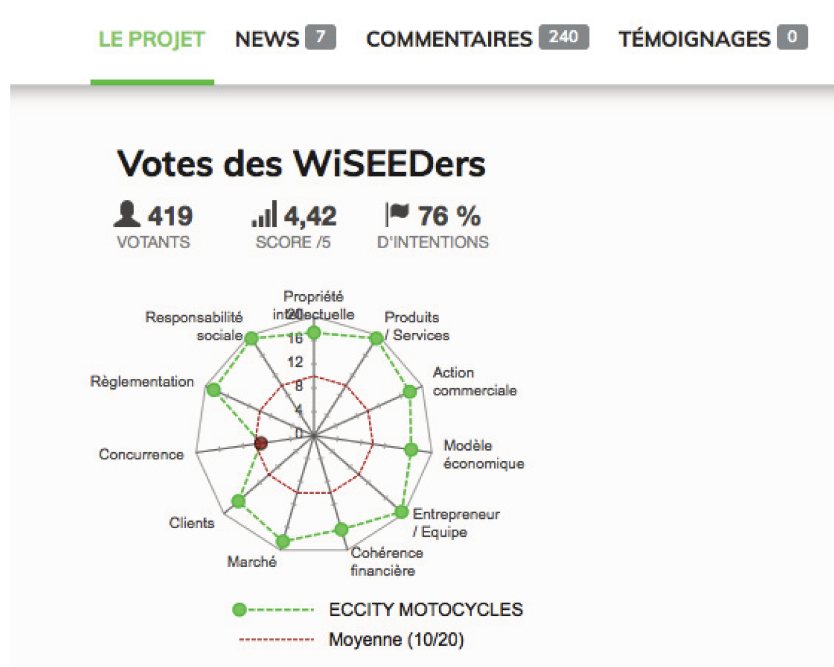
LE PROJET NEWS 7 COMMENTAIRES 240 TÉMOIGNAGES 0

Votes des WiSEEDers

419
VOTANTS

4,42
SCORE /5

76 %
D'INTENTIONS

Propriété intellectuelle
Produits / Services
Action commerciale
Modèle économique
Entrepreneur / Equipe
Cohérence financière
Marché
Clients
Concurrence
Règlementation
Responsabilité sociale

20
16
12
8
4
0

ECCITY MOTOCYCLES
Moyenne (10/20)